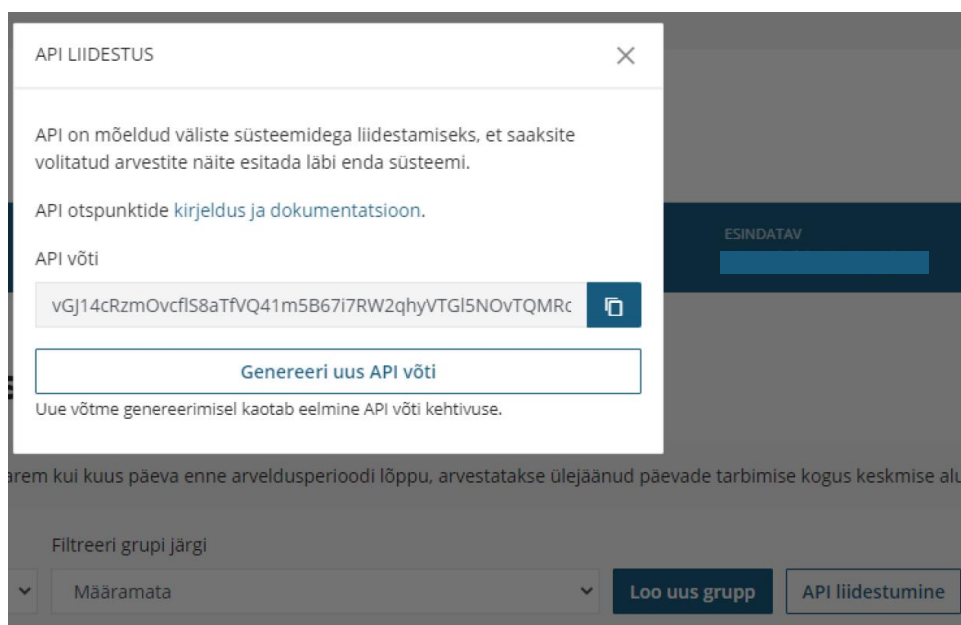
API LIIDESTUS

API on mõeldud väliste süsteemidega liidestamiseks, et saaksite volitatud arvestite näite esitada läbi enda süsteemi.

API otspunktide kirjeldus ja dokumentatsioon.

API võti

vGJ14cRzmOvcflS8aTfVQ41m5B67i7RW2qhyVTGl5NOvTQMRc

Genereeri uus API võti

Uue võtme genereerimisel kaotab eelmine API võti kehtivuse.

ESINDATAV

arem kui kuus päeva enne arveldusperioodi lõppu, arvestatakse ülejäänud päevade tarbimise kogus keskmise alu

Filtreeri grupi järgi

Määramata

Loo uus grupp

API liidestumine